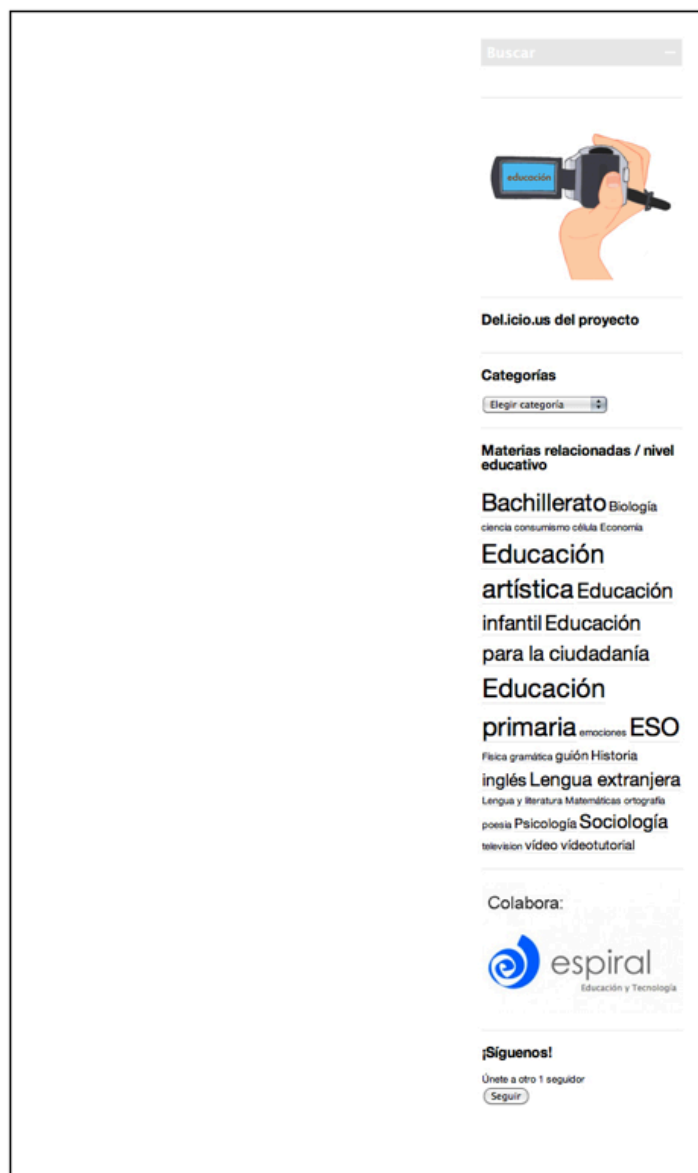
Buscar

educación

Del.icio.us del proyecto

Categorías

Elegir categoría

Materias relacionadas / nivel educativo

Bachillerato Biología ciencia consumismo célula Economía Educación artística Educación infantil Educación para la ciudadanía Educación primaria emociones ESO Física gramática guión Historia inglés Lengua extranjera Lengua y literatura Matemáticas ortografía poesía Psicología Sociología televisión vídeo videotutorial

Colabora:

espiral
Educación y Tecnología

¡Síguenos!

Únete a otro 1 seguidor

Seguir